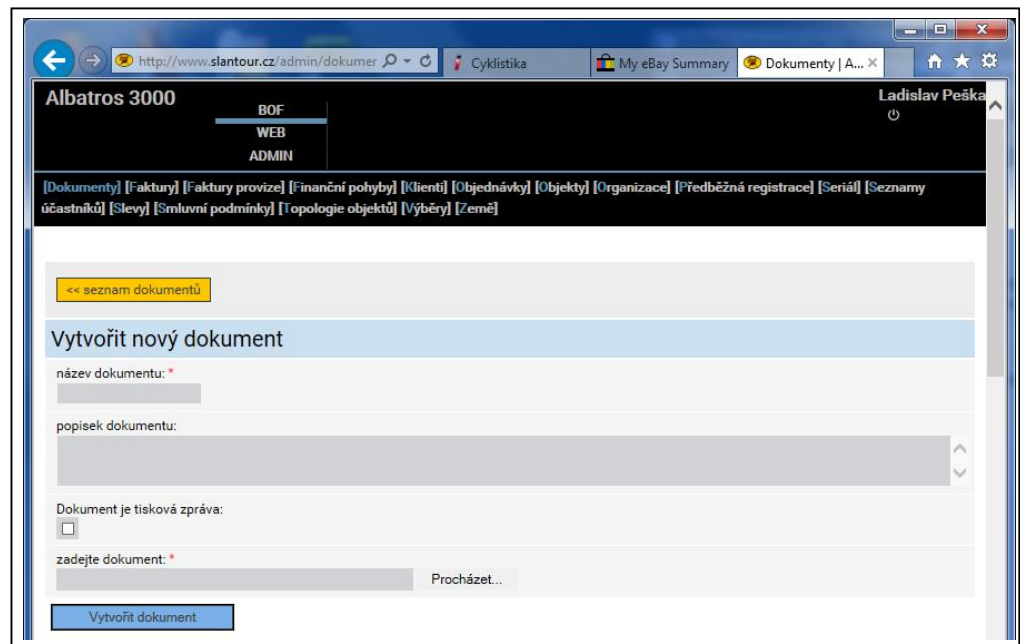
http://www.slantour.cz/admin/dokumer
Cyklistika
My eBay Summary
Dokumenty | A...

Albatros 3000
BOF
WEB
ADMIN
Ladislav Peška

[Dokumenty] [Faktury] [Faktury provize] [Finanční pohyby] [Klienti] [Objednávky] [Objekty] [Organizace] [Předběžná registrace] [Seriál] [Seznamy účastníků] [Slevy] [Smluvní podmínky] [Topologie objektů] [Výběry] [Země]

<< seznam dokumentů

Vytvořit nový dokument

název dokumentu: *

popisek dokumentu:

Dokument je tisková zpráva:

zadejte dokument: *

Procházet...

Vytvořit dokument